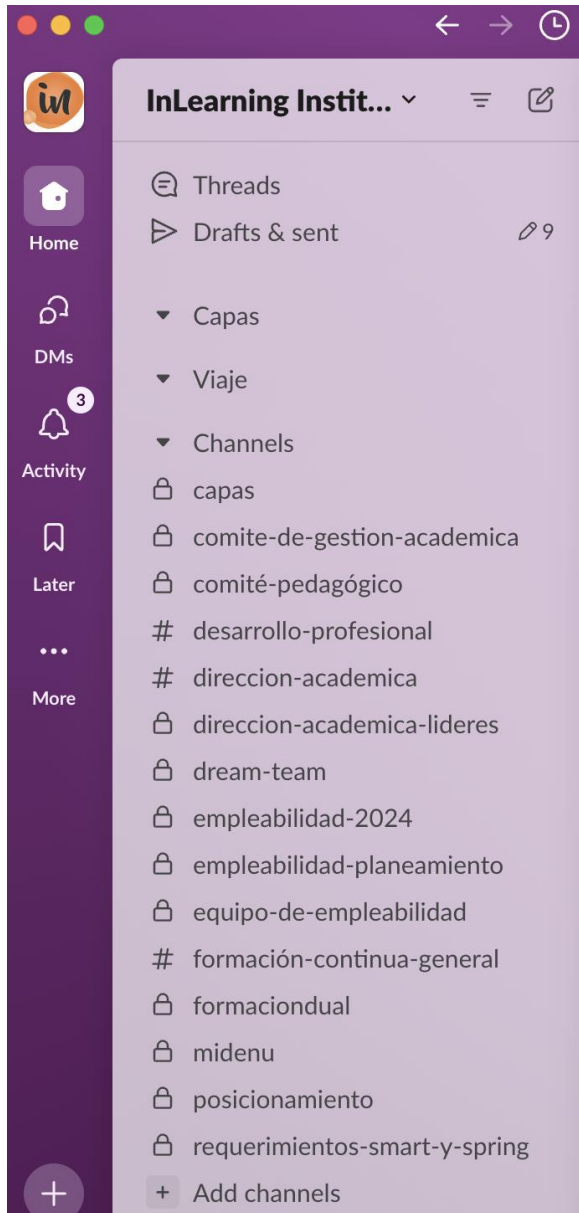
in

Home

DMs

3

Activity

Later

More

+

InLearning Instit...

Threads

Drafts & sent

9

Capas

Viaje

Channels

capas

comite-de-gestion-academica

comité-pedagógico

# desarrollo-profesional

# direccion-academica

direccion-academica-lideres

dream-team

empleabilidad-2024

empleabilidad-planeamiento

equipo-de-empleabilidad

# formación-continua-general

formaciondual

midenu

posicionamiento

requerimientos-smart-y-spring

+ Add channels